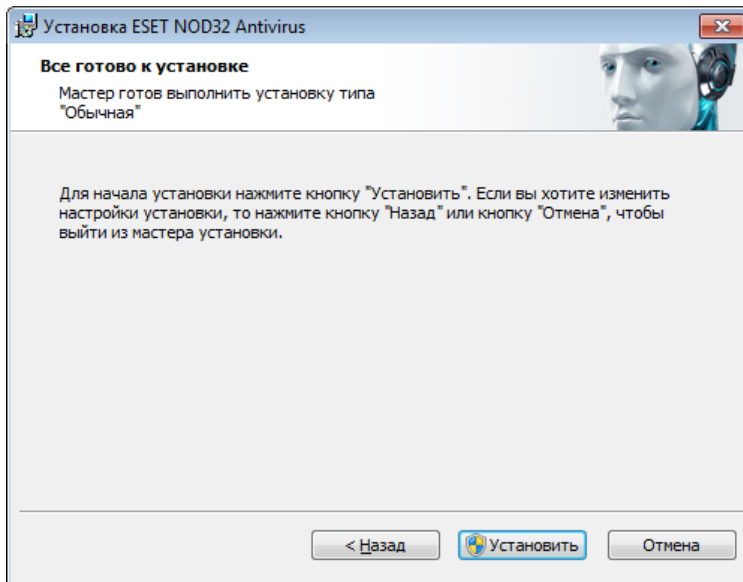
Установка ESET NOD32 Antivirus

Все готово к установке

Мастер готов выполнить установку типа "Обычная"

Для начала установки нажмите кнопку "Установить". Если вы хотите изменить настройки установки, то нажмите кнопку "Назад" или кнопку "Отмена", чтобы выйти из мастера установки.

< Назад

Установить

Отмена